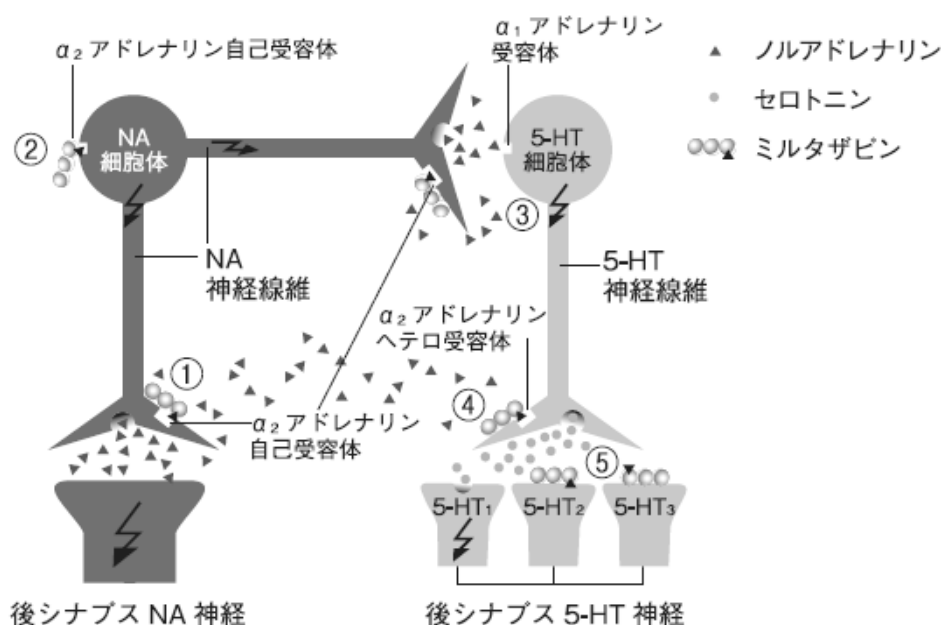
$α_2$アドレナリン自己受容体

$α_1$アドレナリン受容体

▲ ノルアドレナリン

● セロトニン

ミルタザピン

②

NA 細胞体

5-HT 細胞体

③

NA 神経線維

5-HT 神経線維

$α_2$アドレナリンヘテロ受容体

①

④

$α_2$アドレナリン自己受容体

⑤

$5\text{-}HT_1$

$5\text{-}HT_2$

$5\text{-}HT_3$

後シナプス NA 神経

後シナプス 5-HT 神経